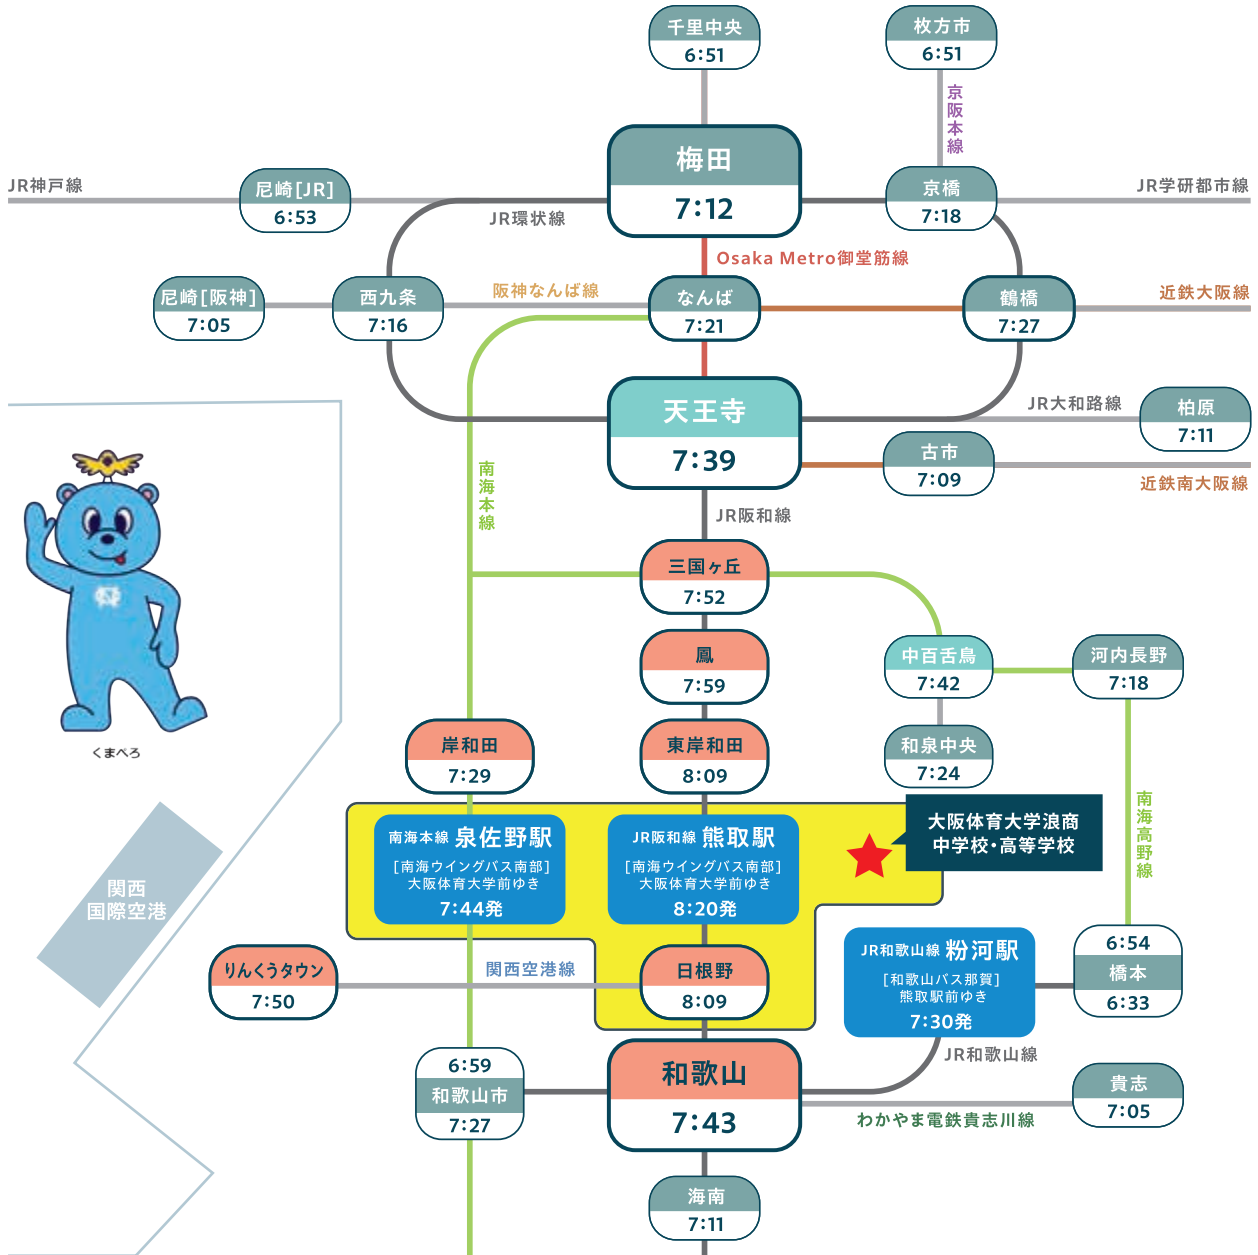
千里中央
6:51

枚方市
6:51

京阪本線

梅田
7:12

JR神戸線

尼崎[JR]
6:53

JR環状線

京橋
7:18

JR学研都市線

Osaka Metro御堂筋線

尼崎[阪神]
7:05

西九条
7:16

阪神なんば線

なんば
7:21

鶴橋
7:27

近鉄大阪線

天王寺
7:39

JR大和路線

柏原
7:11

古市
7:09

近鉄南大阪線

南海本線

JR阪和線

三国ヶ丘
7:52

鳳
7:59

中百舌鳥
7:42

河内長野
7:18

和泉中央
7:24

くまぺろ

岸和田
7:29

東岸和田
8:09

南海本線 泉佐野駅
[南海ウイングバス南部]
大阪体育大学前ゆき
7:44発

JR阪和線 熊取駅
[南海ウイングバス南部]
大阪体育大学前ゆき
8:20発

大阪体育大学浪商
中学校・高等学校

南海高野線

関西
国際空港

りんくうタウン
7:50

関西空港線

日根野
8:09

JR和歌山線 粉河駅
[和歌山バス那賀]
熊取駅前ゆき
7:30発

6:54
橋本
6:33

JR和歌山線

6:59
和歌山市
7:27

和歌山
7:43

貴志
7:05

わかやま電鉄貴志川線

海南
7:11